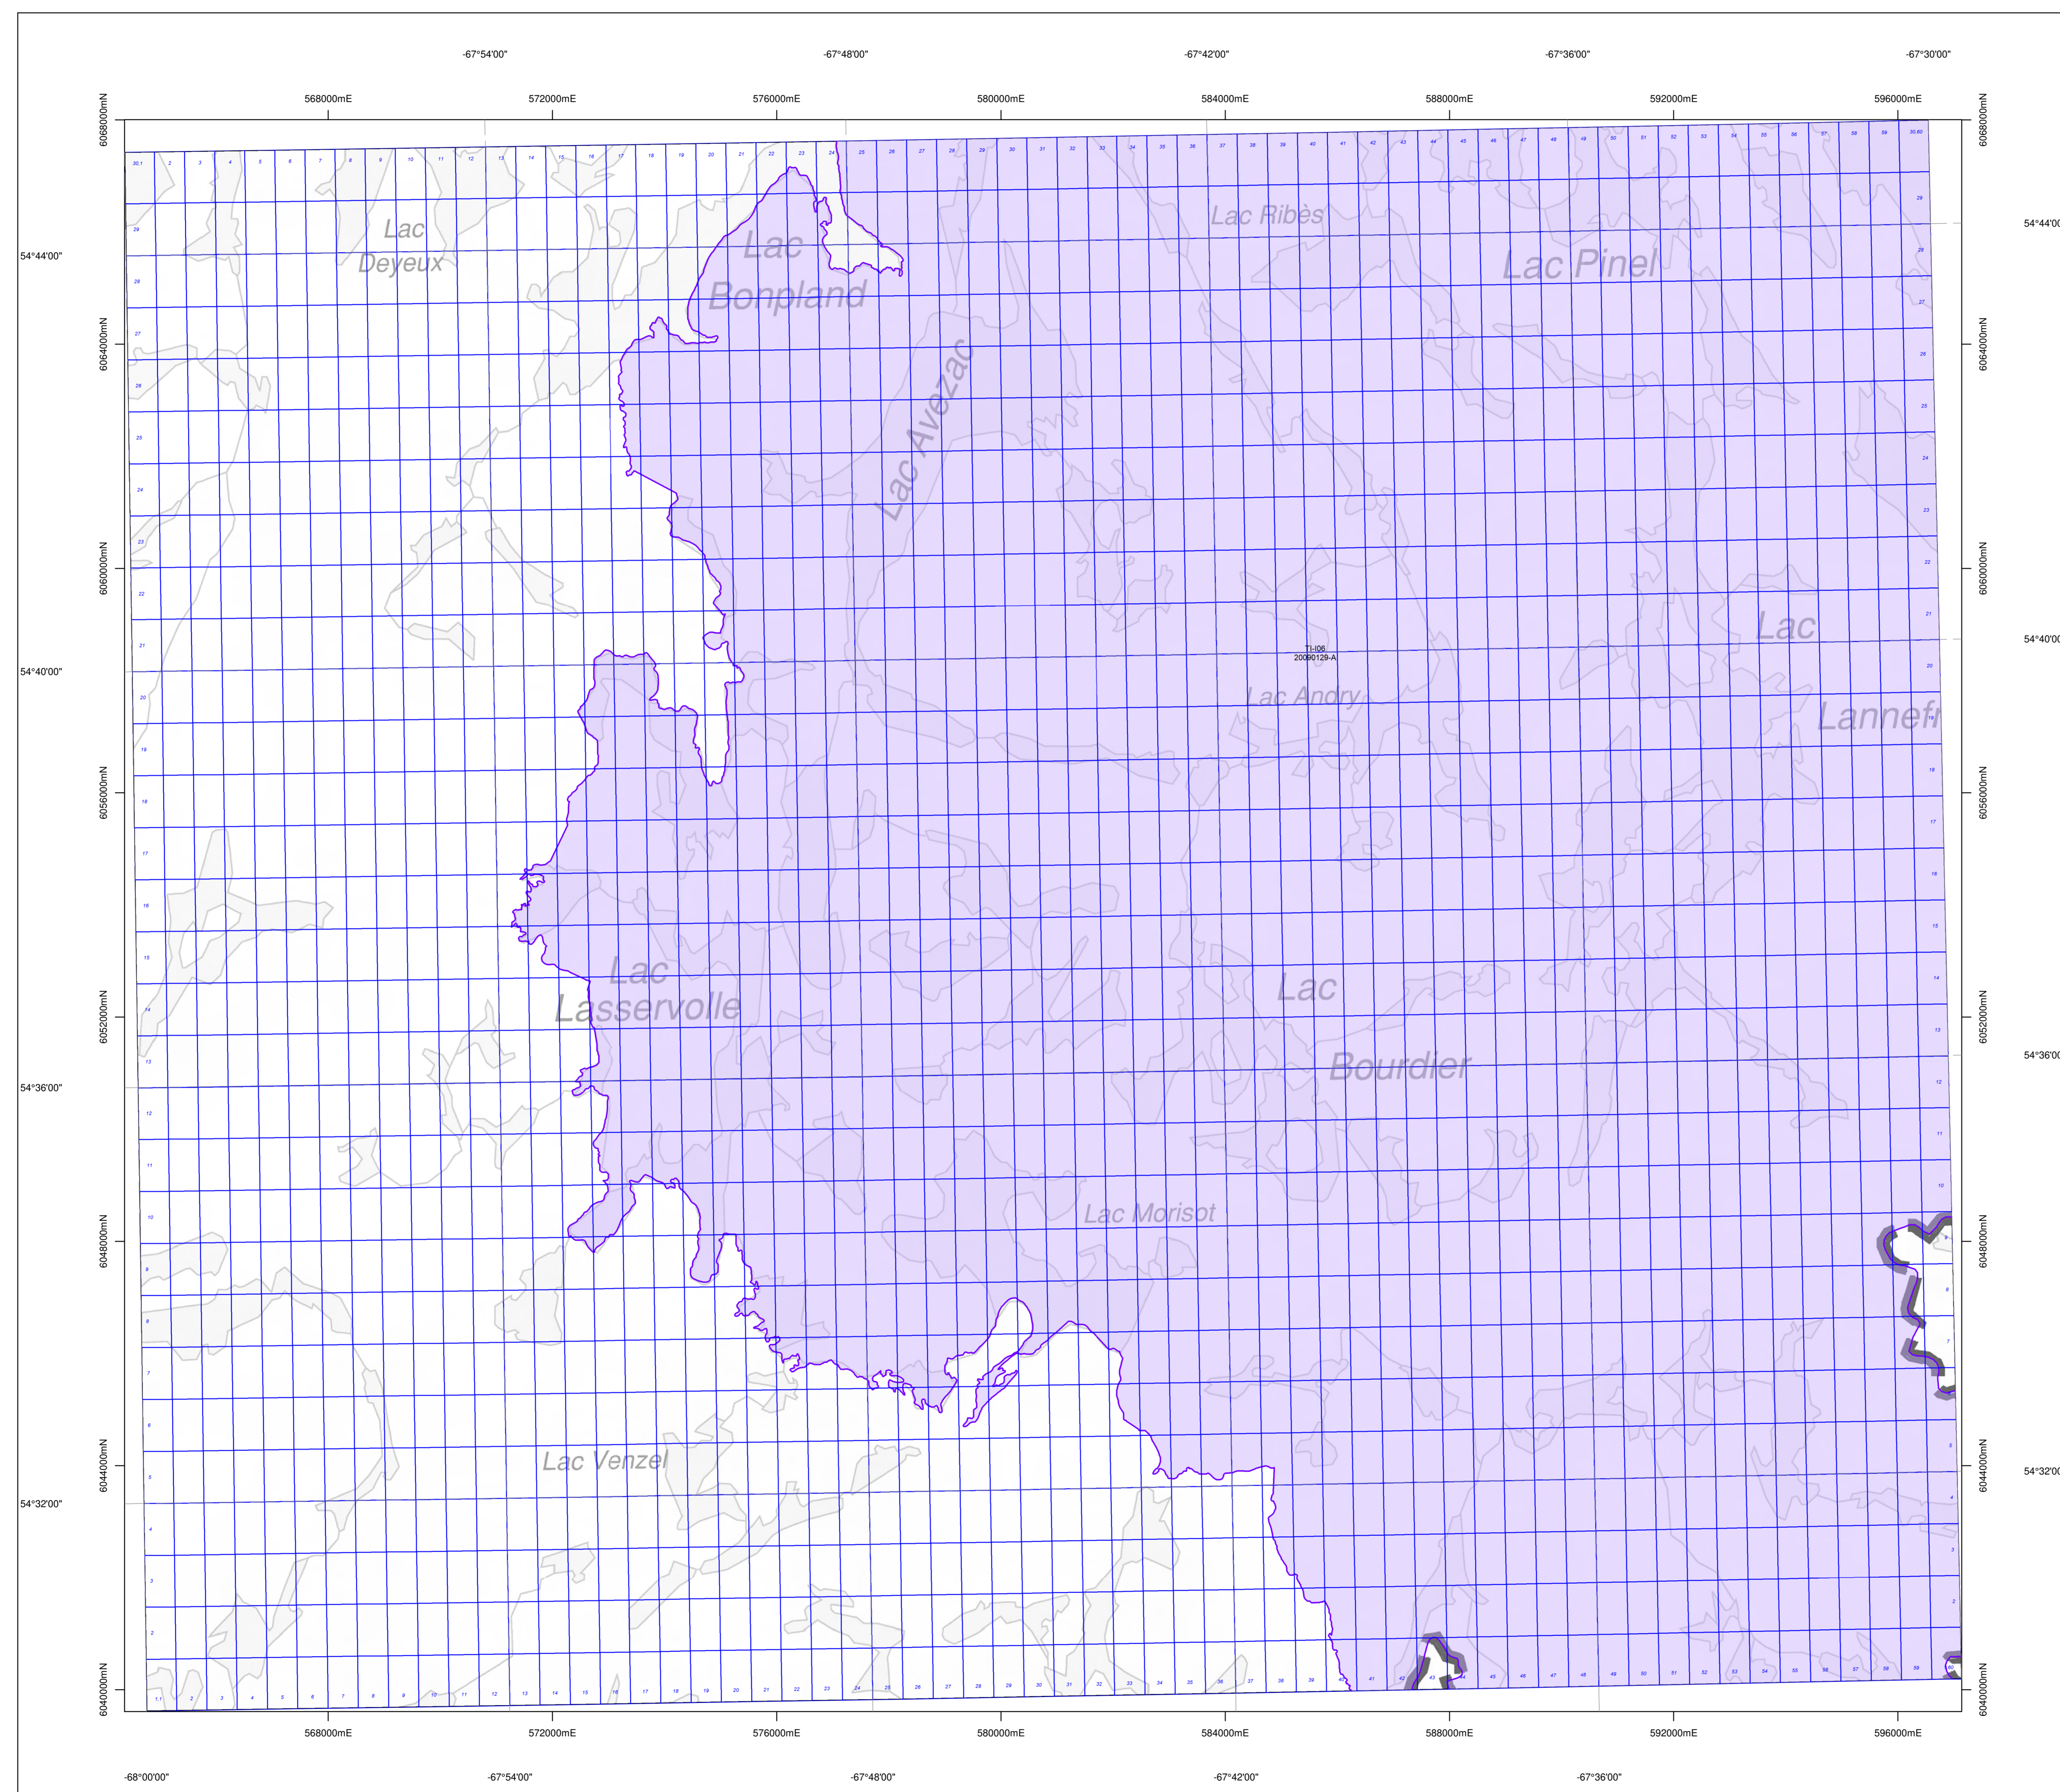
-67°54'00"
-67°48'00"
-67°42'00"
-67°36'00"
-67°30'00"

568000mE
572000mE
576000mE
580000mE
584000mE
588000mE
592000mE
596000mE

6068000mN
6064000mN
6060000mN
6056000mN
6052000mN
6048000mN
6044000mN
6040000mN

54°44'00"
54°40'00"
54°36'00"
54°32'00"

54°44'0
54°40'0
54°36'0
54°32'0

30.1 2 3 4 5 6 7 8 9 10 11 12 13 14 15 16 17 18 19 20 21 22 23 24 25 26 27 28 29 30 31 32 33 34 35 36 37 38 39 40 41 42 43 44 45 46 47 48 49 50 51 52 53 54 55 56 57 58 59 30.60

29 28 27 26 25 24 23 22 21 20 19 18 17 16 15 14 13 12 11 10 9 8 7 6 5 4 3 2

Lac Deyeux

Lac Bonpland

Lac Ribès

Lac Pinel

Lac Avezac

T1-I06
20090129-A

Lac Andry

Lac Lannefr

Lac Lasservolle

Lac Bourdier

Lac Morisot

Lac Venzel

1.1 2 3 4 5 6 7 8 9 10 11 12 13 14 15 16 17 18 19 20 21 22 23 24 25 26 27 28 29 30 31 32 33 34 35 36 37 38 39 40 41 42 43 44 45 46 47 48 49 50 51 52 53 54 55 56 57 58 59 60

568000mE
572000mE
576000mE
580000mE
584000mE
588000mE
592000mE
596000mE

-68°00'00"
-67°54'00"
-67°48'00"
-67°42'00"
-67°36'00"